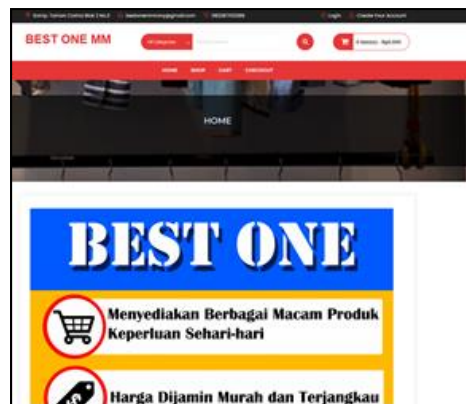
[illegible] Login Create Your Account

BEST ONE MM

All Categories

0 item(s) - Rp0.000

HOME SHOP CART CHECKOUT

HOME

BEST ONE

Menyediakan Berbagai Macam Produk Keperluan Sehari-hari

Harga Dijamin Murah dan Terjangkau